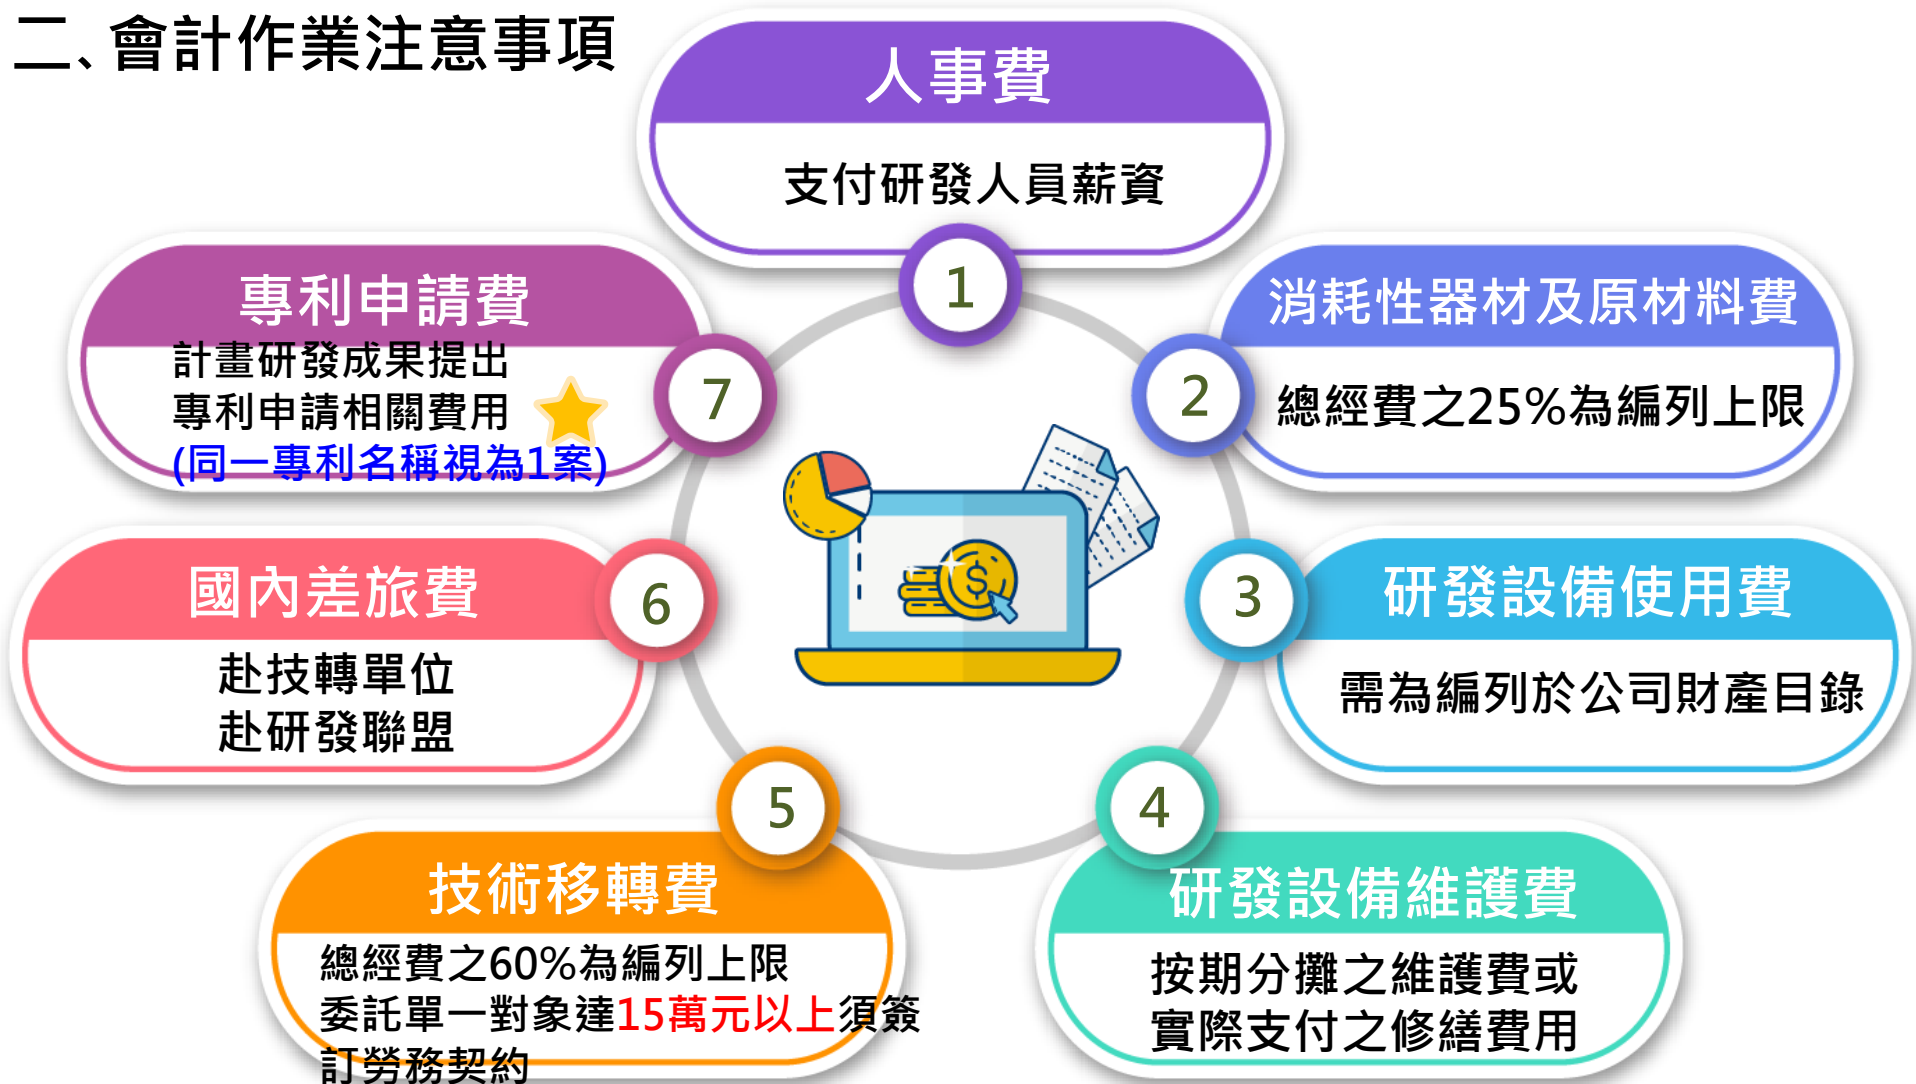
二、會計作業注意事項

人事費
支付研發人員薪資
1

消耗性器材及原材料費
2
總經費之25%為編列上限

研發設備使用費
3
需為編列於公司財產目錄

4
研發設備維護費
按期分攤之維護費或
實際支付之修繕費用

5
技術移轉費
總經費之60%為編列上限
委託單一對象達15萬元以上須簽
訂勞務契約

國內差旅費
6
赴技轉單位
赴研發聯盟

專利申請費
7
計畫研發成果提出
專利申請相關費用
(同一專利名稱視為1案)